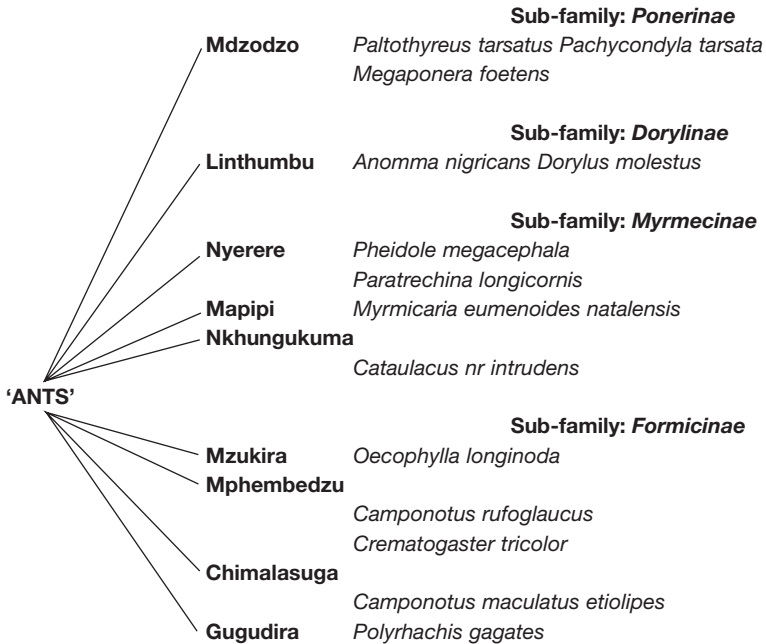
Sub-family: *Ponerinae*

**Mdzodzo** *Paltothyreus tarsatus Pachycondyla tarsata*
*Megaponera foetens*

Sub-family: *Dorylinae*

**Linthumbu** *Anomma nigricans Dorylus molestus*

Sub-family: *Myrmecinae*

**Nyerere** *Pheidole megacephala*
*Paratrechina longicornis*

**Mapipi** *Myrmicaria eumenoides natalensis*

**Nkhungukuma**
*Cataulacus nr intrudens*

**'ANTS'**

Sub-family: *Formicinae*

**Mzukira** *Oecophylla longinoda*

**Mphembedzu**
*Camponotus rufoglaucus*
*Crematogaster tricolor*

**Chimalasuga**
*Camponotus maculatus etiolipes*

**Gugudira** *Polyrhachis gagates*